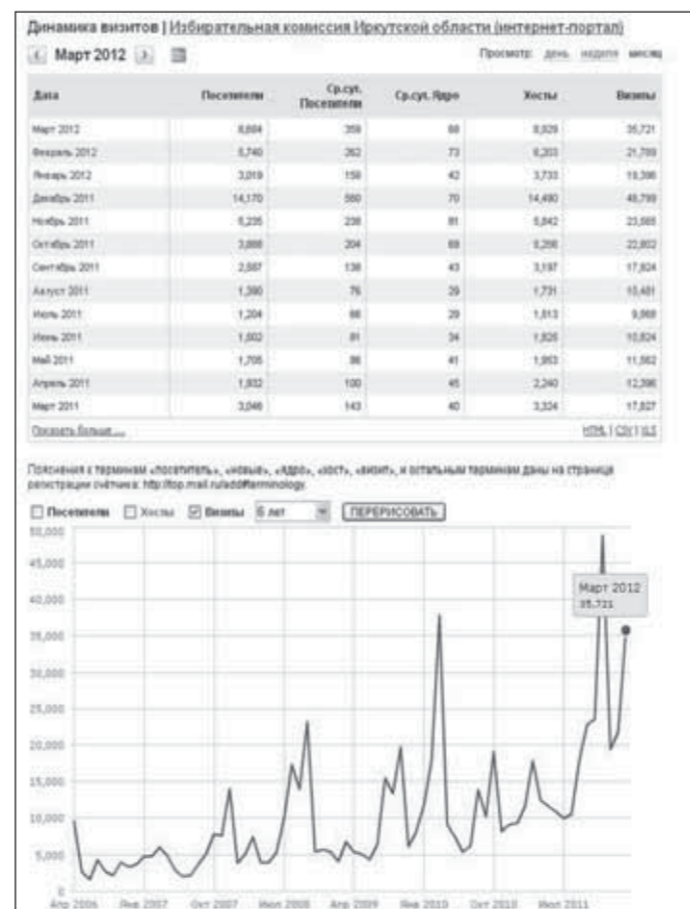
Динамика визитов | Избирательная комиссия Иркутской области (интернет-портал)

Март 2012

Просмотр: день неделя месяц

| Дата | Посетители | Ср.сут. Посетители | Ср.сут. Ядро | Хосты | Визиты |
|---|---|---|---|---|---|
| Март 2012 | 8,664 | 359 | 68 | 8,929 | 35,721 |
| Февраль 2012 | 5,740 | 262 | 73 | 6,203 | 21,769 |
| Январь 2012 | 3,019 | 156 | 42 | 3,733 | 19,396 |
| Декабрь 2011 | 14,170 | 580 | 70 | 14,490 | 48,799 |
| Ноябрь 2011 | 5,235 | 238 | 81 | 5,842 | 23,665 |
| Октябрь 2011 | 3,888 | 204 | 69 | 5,256 | 22,802 |
| Сентябрь 2011 | 2,567 | 138 | 43 | 3,197 | 17,824 |
| Август 2011 | 1,390 | 76 | 29 | 1,731 | 10,481 |
| Июль 2011 | 1,204 | 66 | 29 | 1,513 | 9,868 |
| Июнь 2011 | 1,502 | 81 | 34 | 1,826 | 10,824 |
| Май 2011 | 1,705 | 86 | 41 | 1,953 | 11,562 |
| Апрель 2011 | 1,832 | 100 | 45 | 2,240 | 12,396 |
| Март 2011 | 3,046 | 143 | 40 | 3,324 | 17,827 |

Показать больше ...

HTML | CSV | XLS

Пояснения к терминам «посетитель», «новые», «ядро», «хост», «визит», и остальным терминам даны на странице регистрации счётчика: http://top.mail.ru/add#terminology.

Посетители Хосты Визиты 6 лет ПЕРЕРИСОВАТЬ

50,000
45,000
40,000
35,000
30,000
25,000
20,000
15,000
10,000
5,000
0

Март 2012
35,721

Апр 2006 Янв 2007 Окт 2007 Июл 2008 Апр 2009 Янв 2010 Окт 2010 Июл 2011